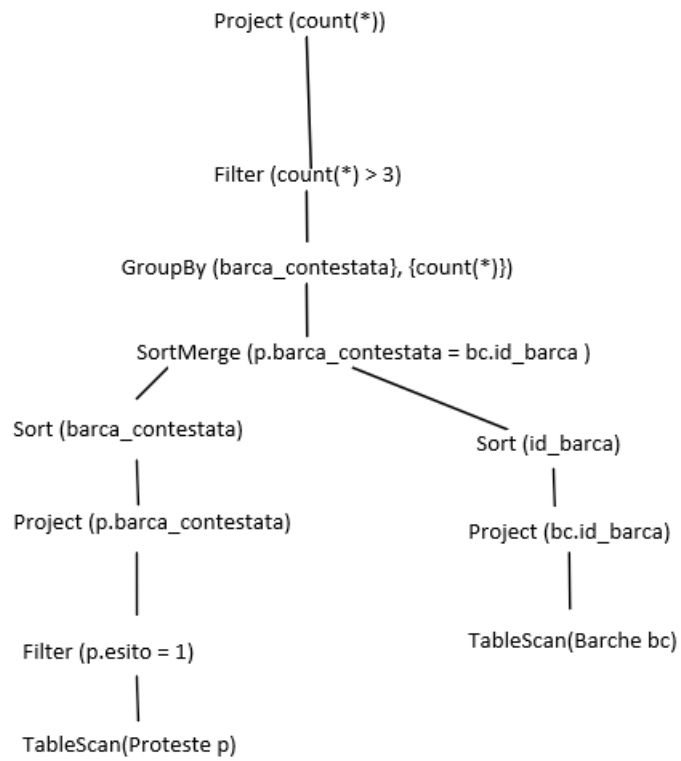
Project (count(*))

Filter (count(*) > 3)

GroupBy (barca_contestata}, {count(*)})

SortMerge (p.barca_contestata = bc.id_barca )

Sort (barca_contestata)

Sort (id_barca)

Project (p.barca_contestata)

Project (bc.id_barca)

TableScan(Barche bc)

Filter (p.esito = 1)

TableScan(Proteste p)